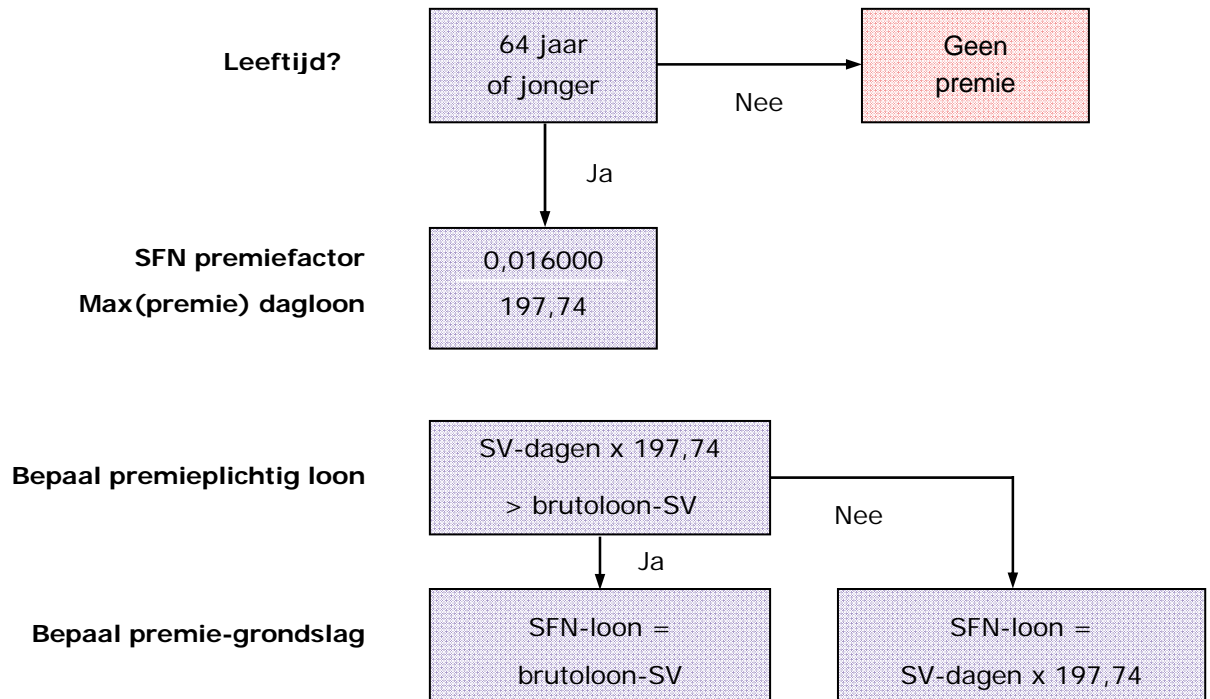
Leeftijd?

64 jaar of jonger

Nee

Geen premie

Ja

SFN premiefactor

Max(premie) dagloon

0,016000

197,74

Bepaal premieplichtig loon

SV-dagen x 197,74

> brutoloon-SV

Nee

Ja

Bepaal premie-grondslag

SFN-loon = brutoloon-SV

SFN-loon = SV-dagen x 197,74